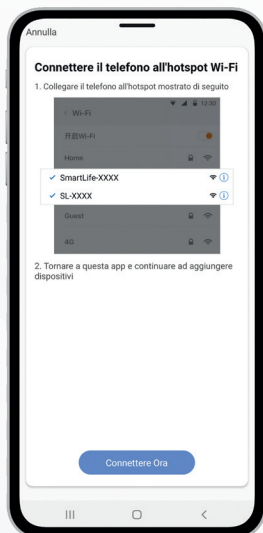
Annulla

Connettere il telefono all'hotspot Wi-Fi

1. Collegare il telefono all'hotspot mostrato di seguito

12:30

< Wi-Fi

开启Wi-Fi

Home

✓ SmartLife-XXXX

✓ SL-XXXX

Guest

4G

2. Tornare a questa app e continuare ad aggiungere dispositivi

Connettere Ora